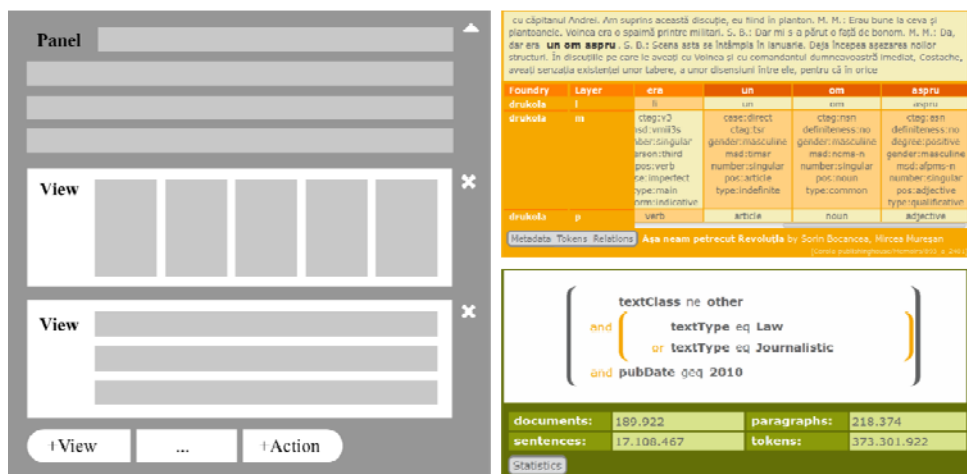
Panel

View

View

+View ... +Action

cu căpitanul Andrei. Am suprins această discuție, eu fiind în planton. M. M.: Erau bune la ceva și plantoanele. Voinea era o spaimă printre militari. S. B.: Dar mi s-a părut o față de bonom. M. M.: Da, dar era **un om aspru** . G. B.: Scena asta se întâmpla în ianuarie. Deja începea așezarea noilor structuri. În discuțiile pe care le aveați cu Voinea și cu comandantul dumneavoastră imediat, Costache, aveați senzația existenței unor tabere, a unor disensiuni între ele, pentru că în orice

| Foundry | Layer | era | un | om | aspru |
|---|---|---|---|---|---|
| drukola | l | fi | un | om | aspru |
| drukola | m | ctag:v3 msd:vmii3s number:singular person:third pos:verb tense:imperfect type:main mood:indicative | case:direct ctag:tsr gender:masculine msd:timsr number:singular pos:article type:indefinite | ctag:nsn definiteness:no gender:masculine msd:ncms-n number:singular pos:noun type:common | ctag:asn definiteness:no degree:positive gender:masculine msd:afpms-n number:singular pos:adjective type:qualificative |
| drukola | p | verb | article | noun | adjective |

Metadata Tokens Relations **Așa neam petrecut Revoluția** by Sorin Bocancea, Mircea Mureșan

[Corola publishinghouse/Humanitas/... 240]

textClass ne other
and ( textType eq Law
or textType eq Journalistic )
and pubDate geq 2010

| documents: | 189.922 | paragraphs: | 218.374 |
|---|---|---|---|
| sentences: | 17.108.467 | tokens: | 373.301.922 |

Statistics